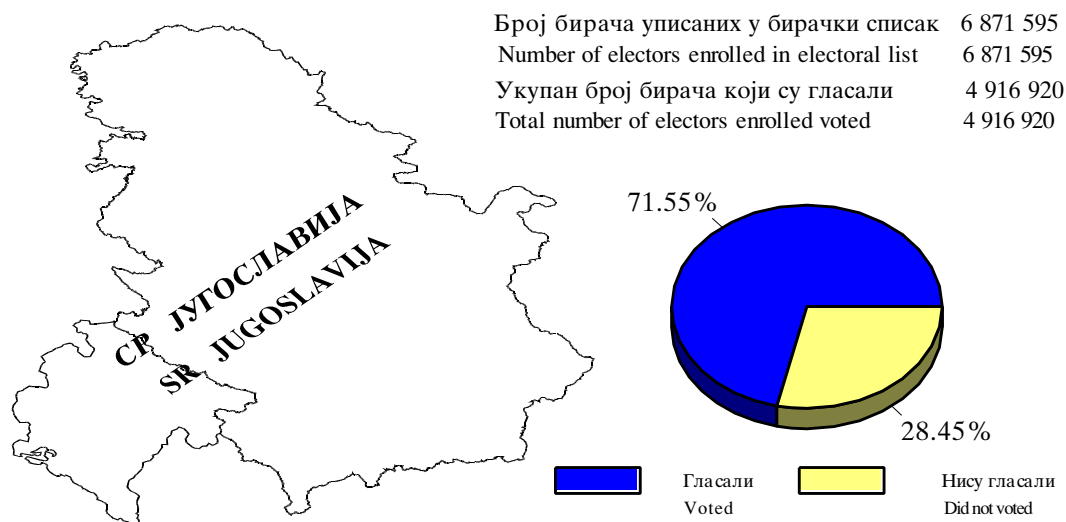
Број бирача уписаних у бирачки списак 6 871 595
Number of electors enrolled in electoral list 6 871 595
Укупан број бирача који су гласали 4 916 920
Total number of electors enrolled voted 4 916 920

СР ЈУГОСЛАВИЈА
SR JUGOSLAVIJA

71.55%
28.45%

Гласали
Voted
Нису гласали
Did not voted